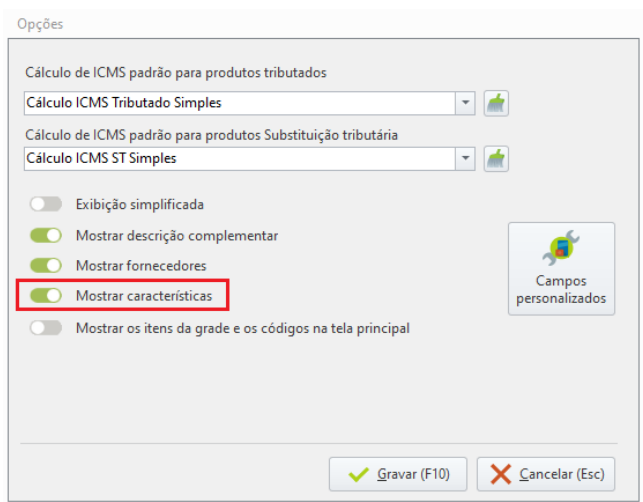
Opções

Cálculo de ICMS padrão para produtos tributados

Cálculo ICMS Tributado Simples

Cálculo de ICMS padrão para produtos Substituição tributária

Cálculo ICMS ST Simples

Exibição simplificada

Mostrar descrição complementar

Mostrar fornecedores

Mostrar características

Mostrar os itens da grade e os códigos na tela principal

Campos personalizados

Gravar (F10)

Cancelar (Esc)